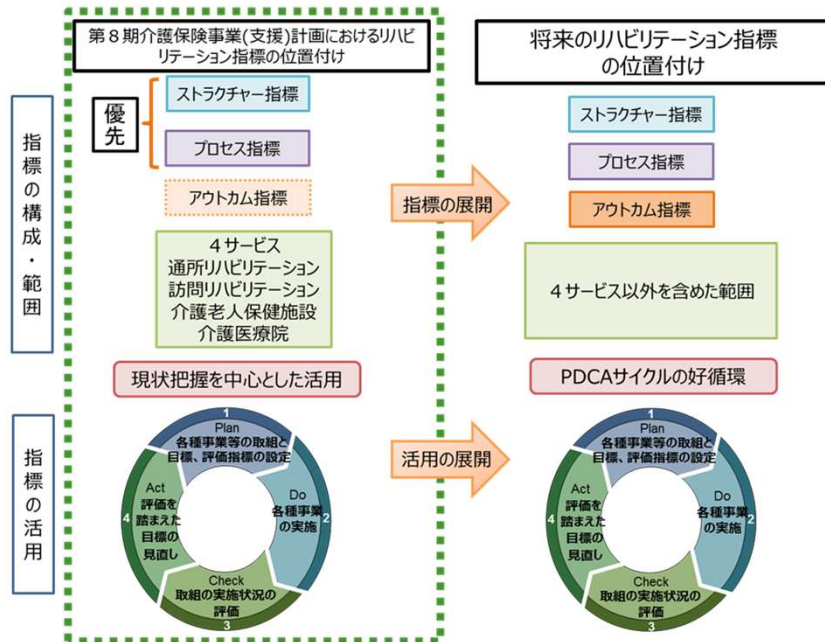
第８期介護保険事業(支援)計画におけるリハビリテーション指標の位置付け

将来のリハビリテーション指標の位置付け

指標の構成・範囲

優先

ストラクチャー指標

プロセス指標

アウトカム指標

指標の展開

ストラクチャー指標

プロセス指標

アウトカム指標

４サービス
通所リハビリテーション
訪問リハビリテーション
介護老人保健施設
介護医療院

４サービス以外を含めた範囲

現状把握を中心とした活用

PDCAサイクルの好循環

指標の活用

1
Plan
各種事業等の取組と目標、評価指標の設定

Do
各種事業の実施
2

Check
取組の実施状況の評価
3

4
Act
評価を踏まえた目標の見直し

活用の展開

1
Plan
各種事業等の取組と目標、評価指標の設定

Do
各種事業の実施
2

Check
取組の実施状況の評価
3

4
Act
評価を踏まえた目標の見直し